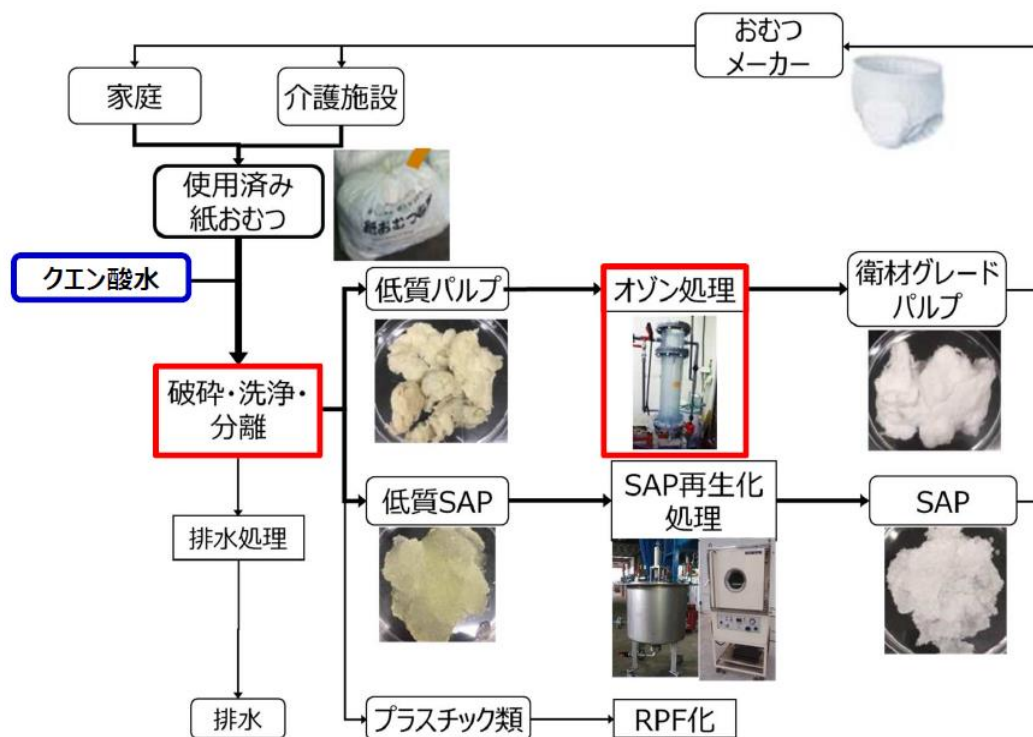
おむつメーカー

家庭

介護施設

使用済み紙おむつ

紙おむつ

クエン酸水

破砕・洗浄・分離

排水処理

排水

低質パルプ

オゾン処理

衛材グレードパルプ

低質SAP

SAP再生化処理

SAP

プラスチック類

RPF化